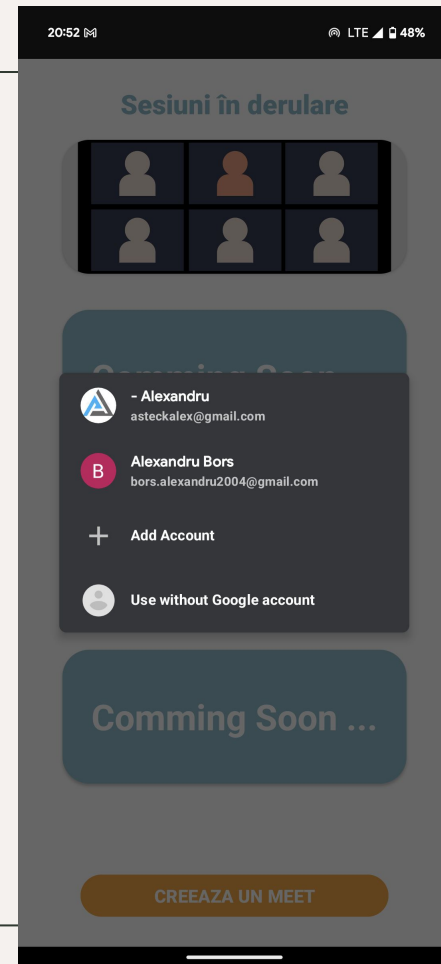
20:52 LTE 48%

Sesiuni în derulare

Comming Soon

- Alexandru
asteckalex@gmail.com

B Alexandru Bors
bors.alexandru2004@gmail.com

Add Account

Use without Google account

Comming Soon ...

CREEAZA UN MEET